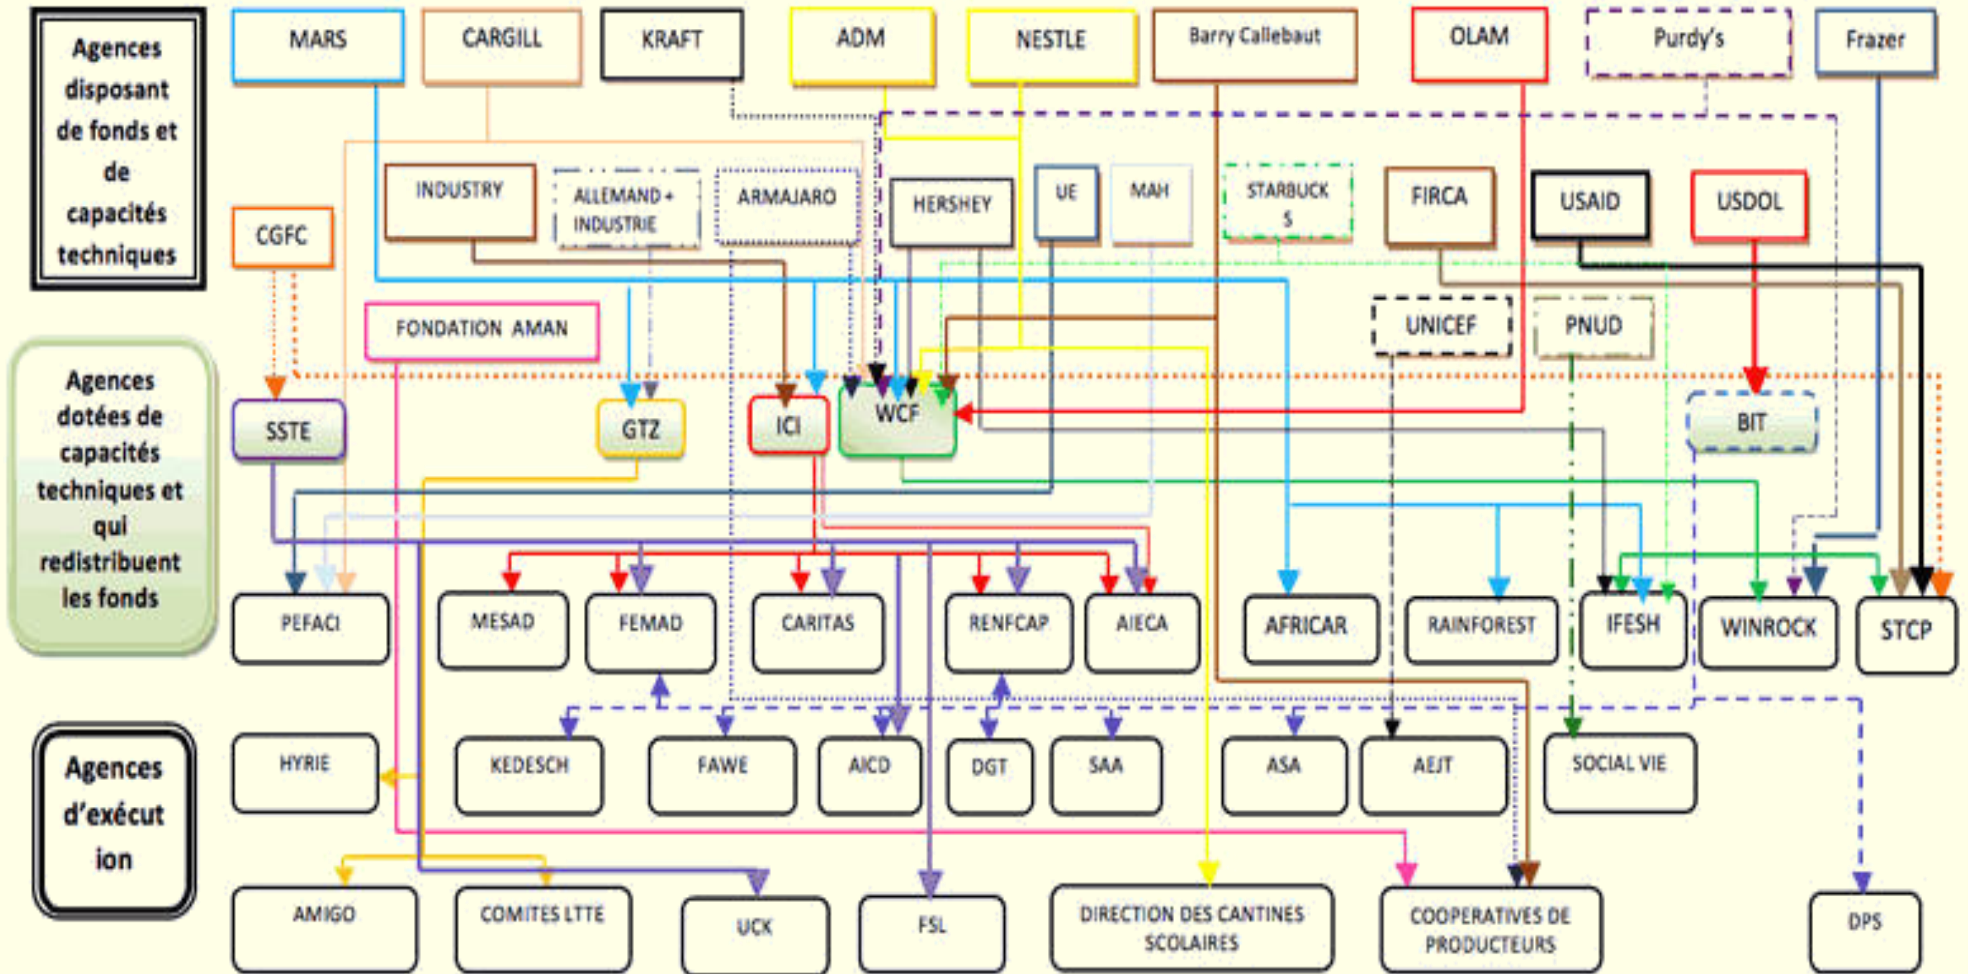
Agences disposant de fonds et de capacités techniques

MARS

CARGILL

KRAFT

ADM

NESTLE

Barry Callebaut

OLAM

Purdy's

Frazer

CGFC

INDUSTRY

ALLEMAND + INDUSTRIE

ARMAJARO

HERSHEY

UE

MAH

STARBUCKS

FIRCA

USAID

USDOL

FONDATION AMAN

UNICEF

PNUD

Agences dotées de capacités techniques et qui redistribuent les fonds

SSTE

GTZ

ICI

WCF

BIT

PEFACI

MESAD

FEMAD

CARITAS

RENFCAP

AIECA

AFRICAR

RAINFOREST

IFESH

WINROCK

STCP

Agences d'exécution

HYRIE

KEDESCH

FAWE

AICD

DGT

SAA

ASA

AEJT

SOCIAL VIE

AMIGO

COMITES LTTE

UCK

FSL

DIRECTION DES CANTINES SCOLAIRES

COOPERATIVES DE PRODUCTEURS

DPS